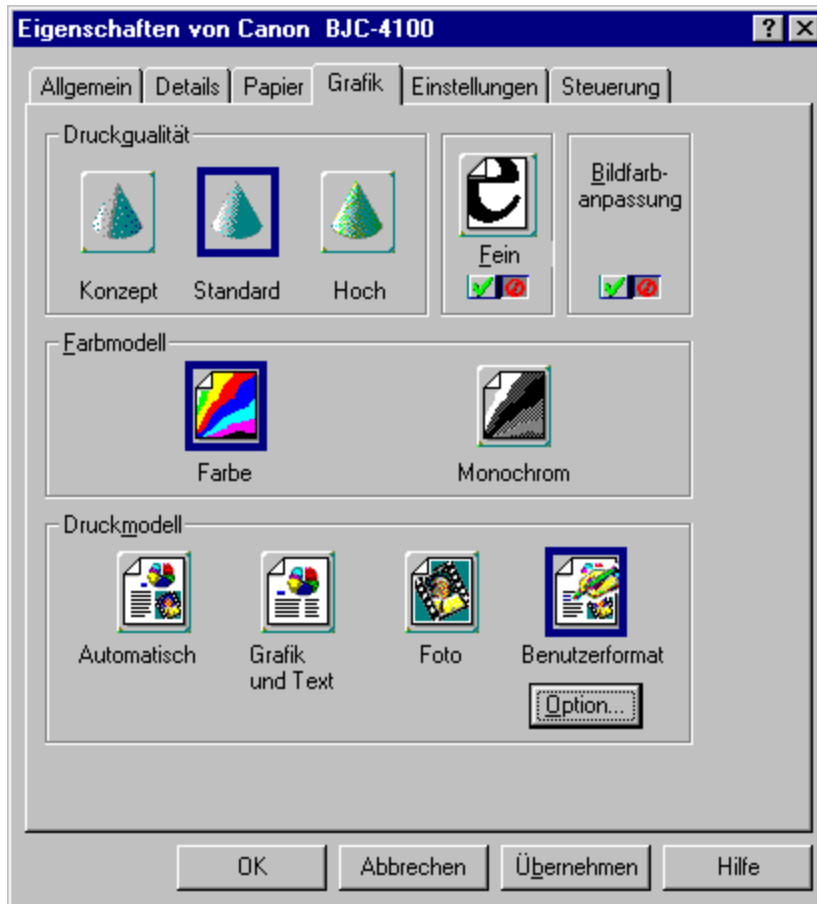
Eigenschaften von Canon BJC-4100

? X

Allgemein | Details | Papier | Grafik | Einstellungen | Steuerung

Druckqualität

Konzept Standard Hoch

Fein

Bildfarbanpassung

Farbmodell

Farbe

Monochrom

Druckmodell

Automatisch

Grafik und Text

Foto

Benutzerformat

Option...

OK Abbrechen Übernehmen Hilfe